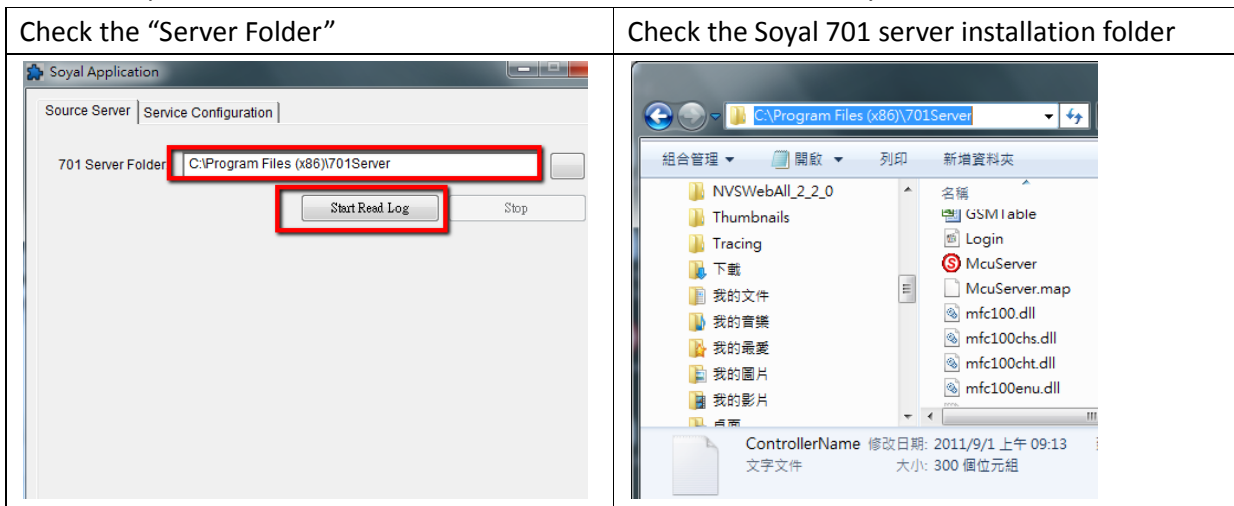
| Check the “Server Folder” | Check the Soyal 701 server installation folder |
|---|---|
| Soyal Application<br>Source Server \| Service Configuration<br>701 Server Folder C:\Program Files (x86)\701Server<br>Start Read Log Stop | C:\Program Files (x86)\701Server<br>組合管理 ▾ 開啟 ▾ 列印 新增資料夾<br>NVSWebAll_2_2_0<br>Thumbnails<br>Tracing<br>下載<br>我的文件<br>我的音樂<br>我的最愛<br>我的圖片<br>我的影片<br>桌面<br>名稱<br>GSMTable<br>Login<br>McuServer<br>McuServer.map<br>mfc100.dll<br>mfc100chs.dll<br>mfc100cht.dll<br>mfc100enu.dll<br>ControllerName 修改日期: 2011/9/1 上午 09:13<br>文字文件 大小: 300 個位元組 |